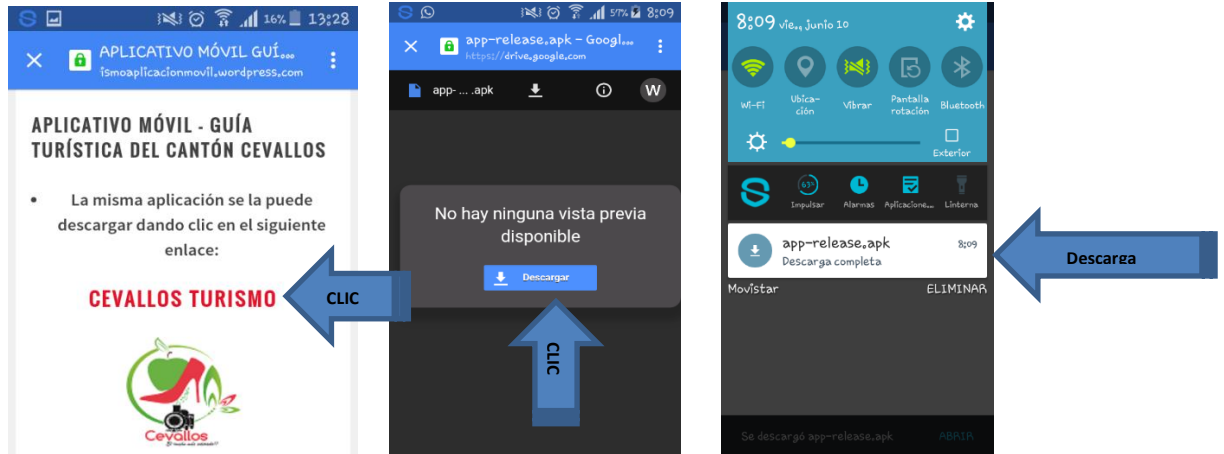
16% 13:28

APLICATIVO MÓVIL GUÍ...
ismoaplicacionmovil.wordpress.com

APLICATIVO MÓVIL - GUÍA TURÍSTICA DEL CANTÓN CEVALLOS

• La misma aplicación se la puede descargar dando clic en el siguiente enlace:

CEVALLOS TURISMO

CLIC

Cevallos

57% 8:09

app-release.apk - Googl...
https://drive.google.com

app- ... .apk

W

No hay ninguna vista previa disponible

Descargar

CLIC

8:09 vie., junio 10

Wi-Fi

Ubicación

Vibrar

Pantalla rotación

Bluetooth

Exterior

Impulsar

Alarmas

Aplicacione...

Linterna

app-release.apk 8:09
Descarga completa

Descarga

Movistar ELIMINAR

Se descargó app-release.apk ABRIR